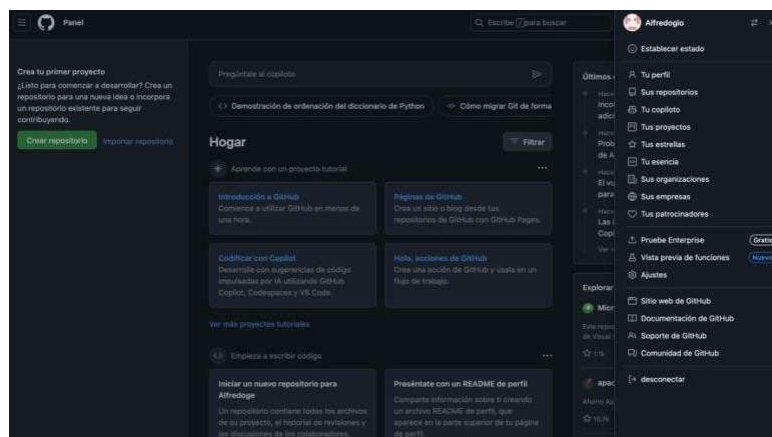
Panel

Escribe / para buscar

Crea tu primer proyecto
¿Listo para comenzar a desarrollar? Crea un repositorio para una nueva idea o incorpora un repositorio existente para seguir contribuyendo.

Crear repositorio
Importar repositorio

Pregúntale al copiloto

Demostración de ordenación del diccionario de Python
Cómo migrar Git de forma

Hogar
Filtrar

Aprende con un proyecto tutorial

Introducción a GitHub
Comience a utilizar GitHub en menos de una hora.

Páginas de GitHub
Crea un sitio o blog desde tus repositorios de GitHub con GitHub Pages.

Codificar con Copilot
Desarrolle con sugerencias de código impulsadas por IA utilizando GitHub Copilot, Codespaces y VS Code.

Hola, acciones de GitHub
Crea una acción de GitHub y úsala en un flujo de trabajo.

Ver más proyectos tutoriales

Empieza a escribir código

Iniciar un nuevo repositorio para Alfredoge
Un repositorio contiene todos los archivos de su proyecto, el historial de revisiones y las discusiones de los colaboradores.

Preséntate con un README de perfil
Comparte información sobre ti creando un archivo README de perfil, que aparece en la parte superior de tu página de perfil.

Últimos
Incor
adici
Prob
de A
El vu
para
Las
Cop
Ver

Explorar
Micr
Este repo
de Visual
1.1k
apac
Ahorro Ap
10.7k

Alfredogio
Establecer estado
Tu perfil
Sus repositorios
Tu copiloto
Tus proyectos
Tus estrellas
Tu esencia
Sus organizaciones
Sus empresas
Tus patrocinadores
Pruebe Enterprise
Gratis
Vista previa de funciones
Nuevo
Ajustes
Sitio web de GitHub
Documentación de GitHub
Soporte de GitHub
Comunidad de GitHub
desconectar